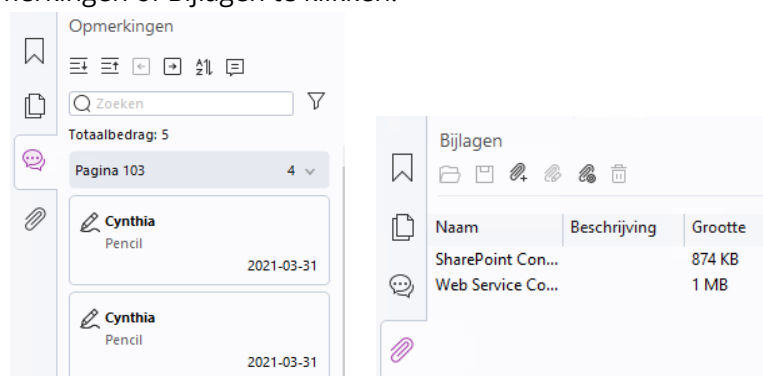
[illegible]merkingen of Bijlagen te klikken.

Opmerkingen

Zoeken

Totaalbedrag: 5

Pagina 103 4

Cynthia
Pencil
2021-03-31

Cynthia
Pencil
2021-03-31

Bijlagen

| Naam | Beschrijving | Grootte |
|---|---|---|
| SharePoint Con... | | 874 KB |
| Web Service Co... | | 1 MB |